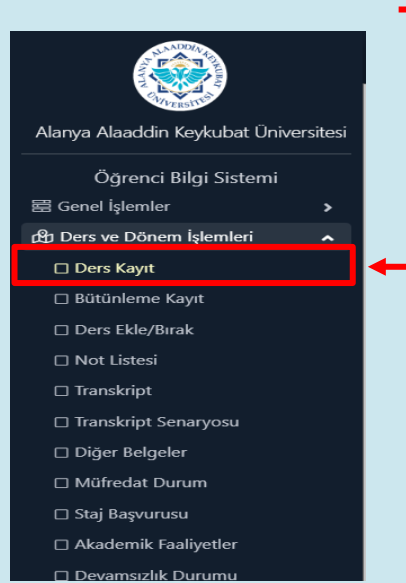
ALANYA ALAADDİN KEYKUBAT ÜNİVERSİTESİ

Alanya Alaaddin Keykubat Üniversitesi

Öğrenci Bilgi Sistemi

Genel İşlemler

Ders ve Dönem İşlemleri

Ders Kayıt

Bütünleme Kayıt

Ders Ekle/Bırak

Not Listesi

Transkript

Transkript Senaryosu

Diğer Belgeler

Müfredat Durum

Staj Başvurusu

Akademik Faaliyetler

Devamsızlık Durumu